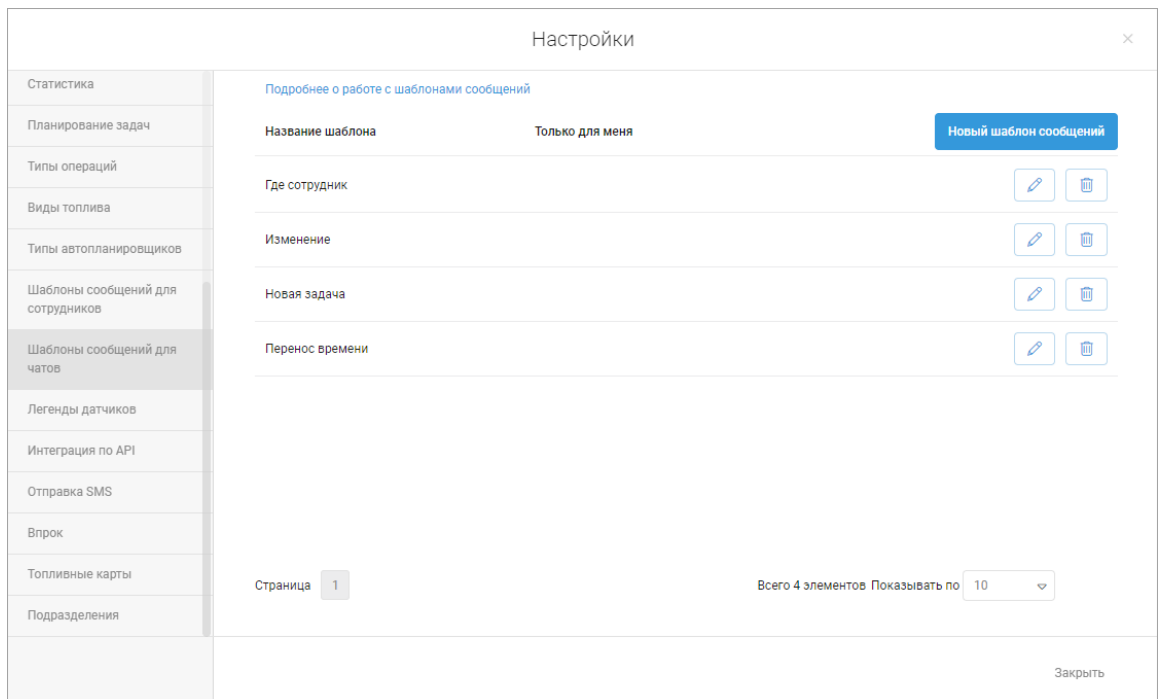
Настройки

×

Статистика

Планирование задач

Типы операций

Виды топлива

Типы автопланировщиков

Шаблоны сообщений для сотрудников

Шаблоны сообщений для чатов

Легенды датчиков

Интеграция по API

Отправка SMS

Впрок

Топливные карты

Подразделения

Подробнее о работе с шаблонами сообщений

| Название шаблона | Только для меня | Новый шаблон сообщений |
|---|---|---|
| Где сотрудник | | |
| Изменение | | |
| Новая задача | | |
| Перенос времени | | |

Страница 1

Всего 4 элементов Показывать по 10

Закрыть